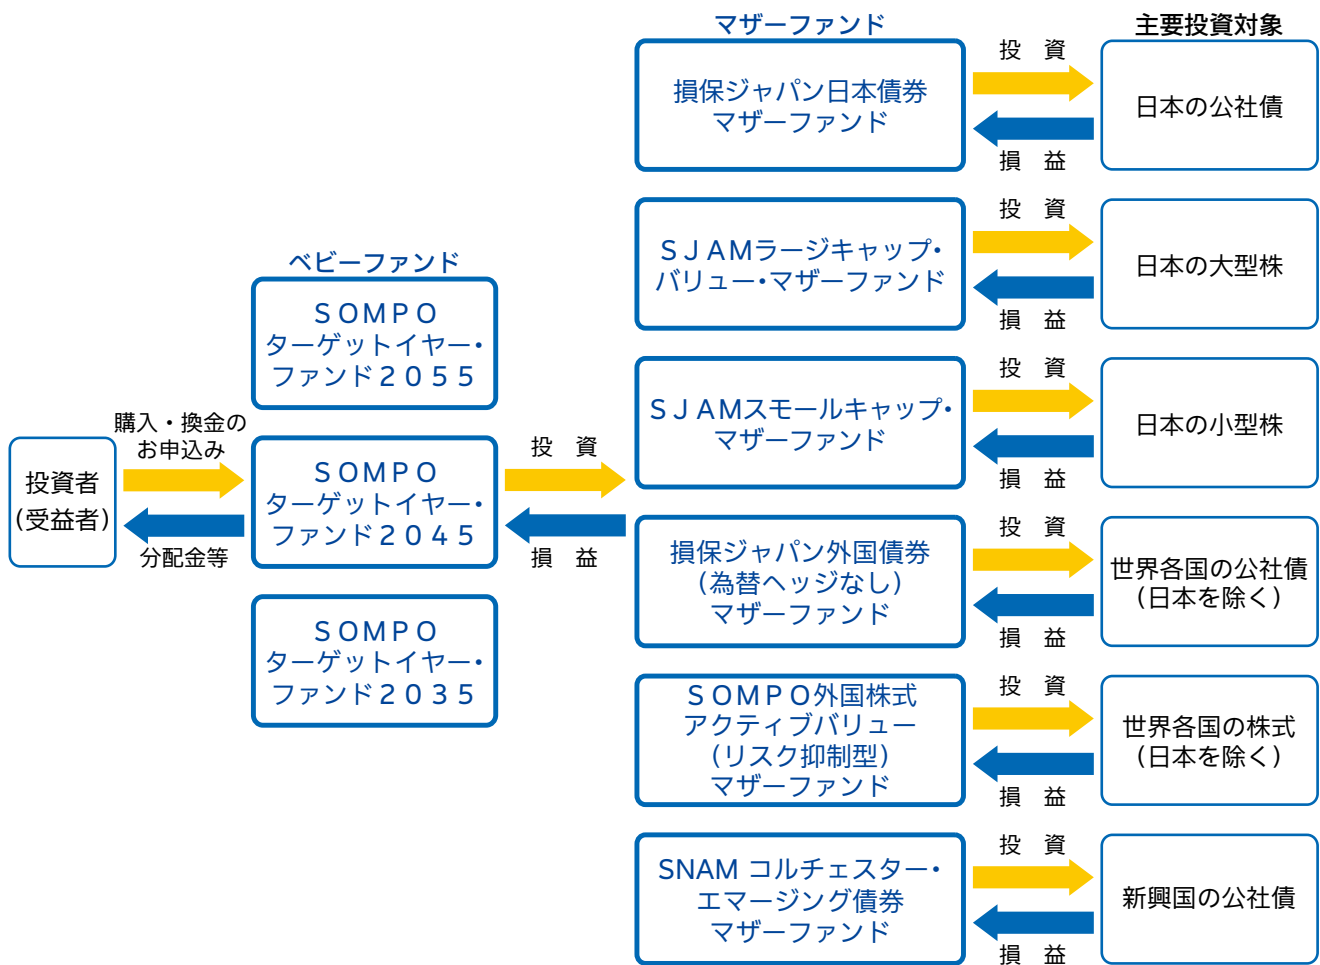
マザーファンド

主要投資対象

損保ジャパン日本債券マザーファンド

投 資

損 益

日本の公社債

SJAMラージキャップ・バリュー・マザーファンド

投 資

損 益

日本の大型株

ベビーファンド

SOMPO ターゲットイヤー・ファンド2055

SJAMスモールキャップ・マザーファンド

投 資

損 益

日本の小型株

購入・換金のお申込み

投資者(受益者)

分配金等

SOMPO ターゲットイヤー・ファンド2045

投 資

損 益

損保ジャパン外国債券(為替ヘッジなし)マザーファンド

投 資

損 益

世界各国の公社債(日本を除く)

SOMPO ターゲットイヤー・ファンド2035

SOMPO外国株式アクティブバリュー(リスク抑制型)マザーファンド

投 資

損 益

世界各国の株式(日本を除く)

SNAM コルチェスター・エマージング債券マザーファンド

投 資

損 益

新興国の公社債